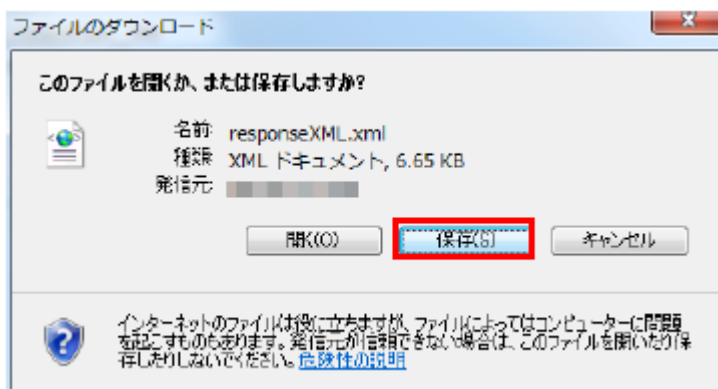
ファイルのダウンロード

このファイルを開くか、または保存しますか?

名前: responseXML.xml
種類: XML ドキュメント, 6.65 KB
発信元: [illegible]

開く(O)
保存(S)
キャンセル

インターネットのファイルは役に立ちますが、ファイルによってはコンピューターに問題を起こすものもあります。発信元が信頼できない場合は、このファイルを開いたり保存したりしないでください。危険性の説明